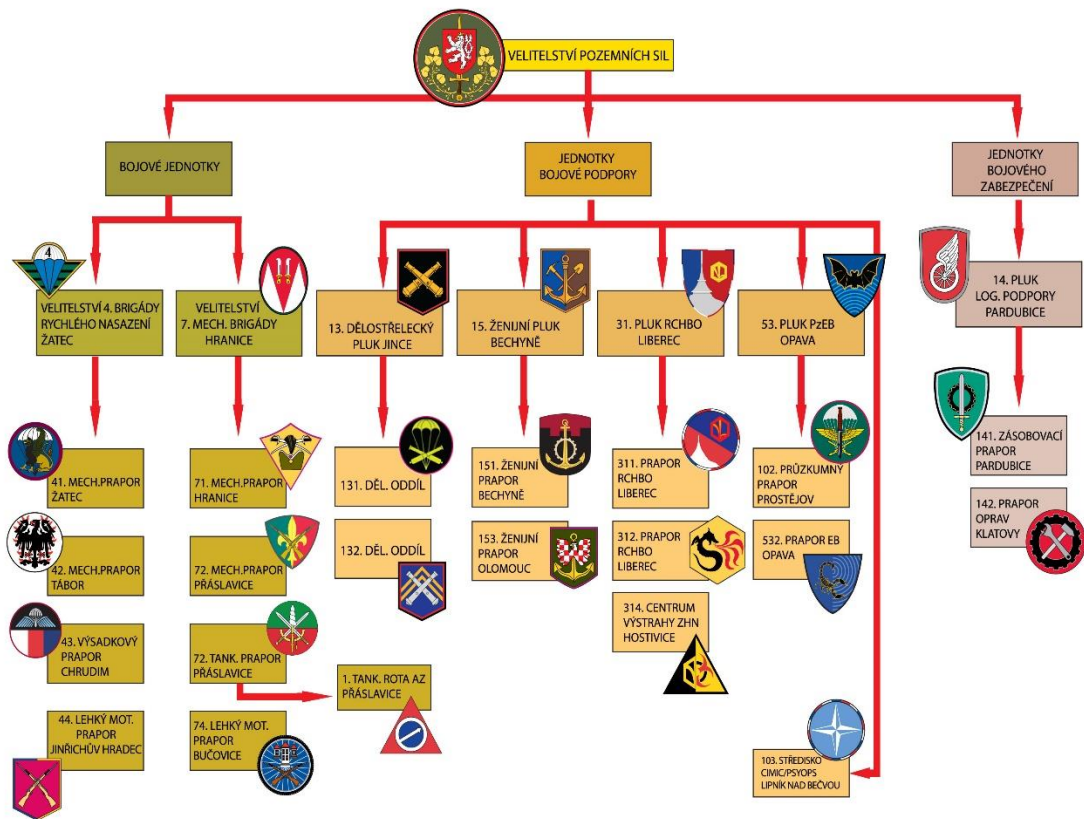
VELITELSTVÍ POZEMNÍCH SIL

BOJOVÉ JEDNOTKY

JEDNOTKY BOJOVÉ PODPORY

JEDNOTKY BOJOVÉHO ZABEZPEČENÍ

4

VELITELSTVÍ 4. BRIGÁDY RYCHLÉHO NASAZENÍ ŽATEC

VELITELSTVÍ 7. MECH. BRIGÁDY HRANICE

13. DĚLOSTŘELECKÝ PLUK JINCE

15. ŽENIJNÍ PLUK BECHYNĚ

31. PLUK RCHBO LIBEREC

53. PLUK PzEB OPAVA

14. PLUK LOG. PODPORY PARDUBICE

41. MECH.PRAPOR ŽATEC

42. MECH.PRAPOR TÁBOR

43. VÝSADKOVÝ PRAPOR CHRUDIM

44. LEHKÝ MOT. PRAPOR JINŘICHŮV HRADEC

71. MECH.PRAPOR HRANICE

72. MECH.PRAPOR PŘÁSLAVICE

72. TANK. PRAPOR PŘÁSLAVICE

74. LEHKÝ MOT. PRAPOR BUČOVICE

1. TANK. ROTA AZ PŘÁSLAVICE

131. DĚL. ODDÍL

132. DĚL. ODDÍL

151. ŽENIJNÍ PRAPOR BECHYNĚ

153. ŽENIJNÍ PRAPOR OLOMOUC

311. PRAPOR RCHBO LIBEREC

312. PRAPOR RCHBO LIBEREC

314. CENTRUM VÝSTRAHY ZHN HOSTIVICE

102. PRŮZKUMNÝ PRAPOR PROSTĚJOV

532. PRAPOR EB OPAVA

103. STŘEDISKO CIMIC/PSYOPS LIPNÍK NAD BEČVOU

141. ZÁSOBOVACÍ PRAPOR PARDUBICE

142. PRAPOR OPRAV KLATOVY